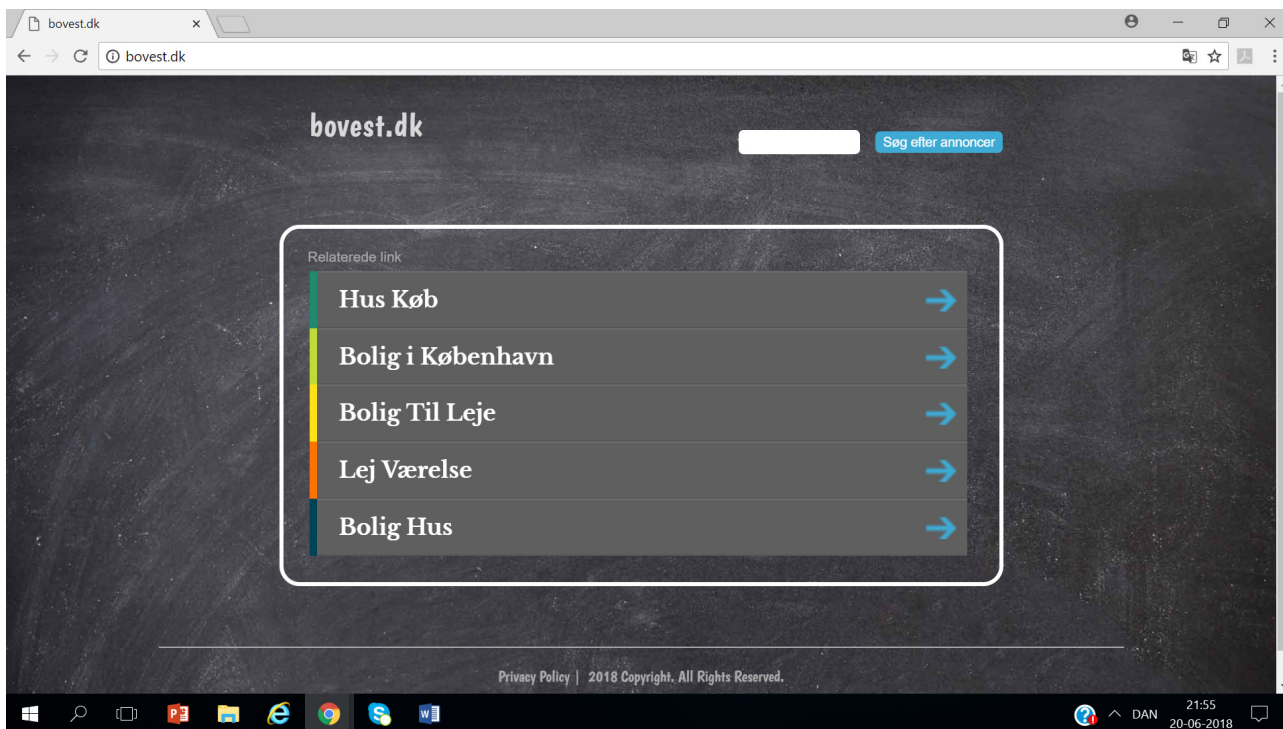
bovest.dk

bovest.dk

bovest.dk

Søg efter annoncer

Relaterede link

Hus Køb

Bolig i København

Bolig Til Leje

Lej Værelse

Bolig Hus

Privacy Policy | 2018 Copyright. All Rights Reserved.

DAN 21:55 20-06-2018